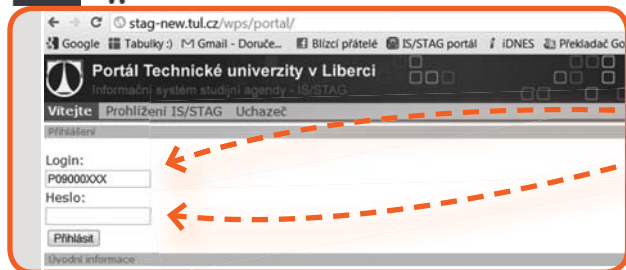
stag-new.tul.cz/wps/portal/

Google Tabulky :) Gmail - Doruče... Blízcí přátelé IS/STAG portál iDNES Překladač Go

Portál Technické univerzity v Liberci

Informační systém studijní agendy - IS/STAG

Vítejte Prohlížení IS/STAG Uchazeč

Přihlášení

Login:

P09000XXX

Heslo:

Přihlásit

Úvodní informace